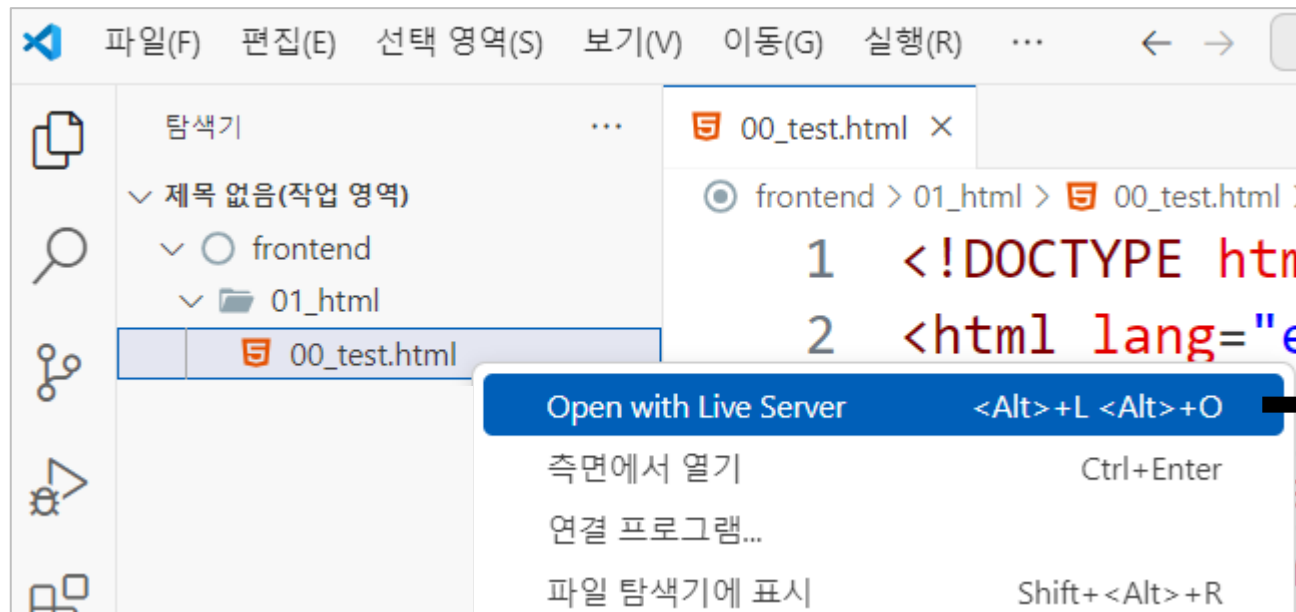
파일(F) 편집(E) 선택 영역(S) 보기(V) 이동(G) 실행(R) ···

탐색기 ···

제목 없음(작업 영역)
frontend
01_html
00_test.html

00_test.html ×

frontend > 01_html > 00_test.html

1 <!DOCTYPE htm
2 <html lang="e

Open with Live Server <Alt>+L <Alt>+O
측면에서 열기 Ctrl+Enter
연결 프로그램...
파일 탐색기에 표시 Shift+<Alt>+R